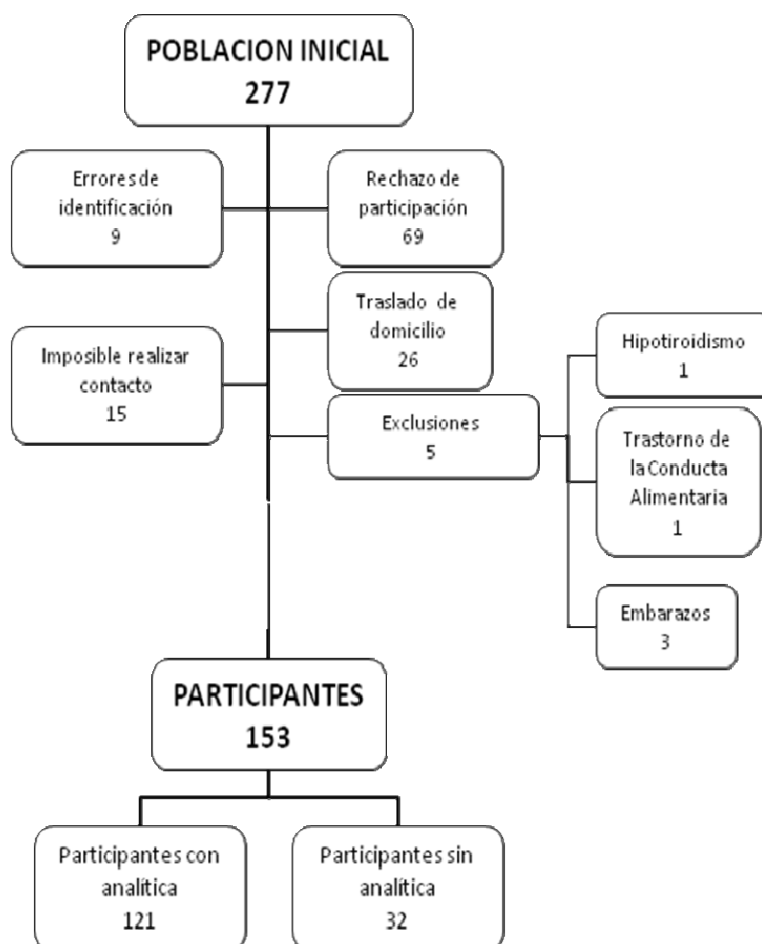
POBLACION INICIAL
277

Errores de identificación
9

Rechazo de participación
69

Traslado de domicilio
26

Imposible realizar contacto
15

Exclusiones
5

Hipotiroidismo
1

Trastorno de la Conducta Alimentaria
1

Embarazos
3

PARTICIPANTES
153

Participantes con analítica
121

Participantes sin analítica
32